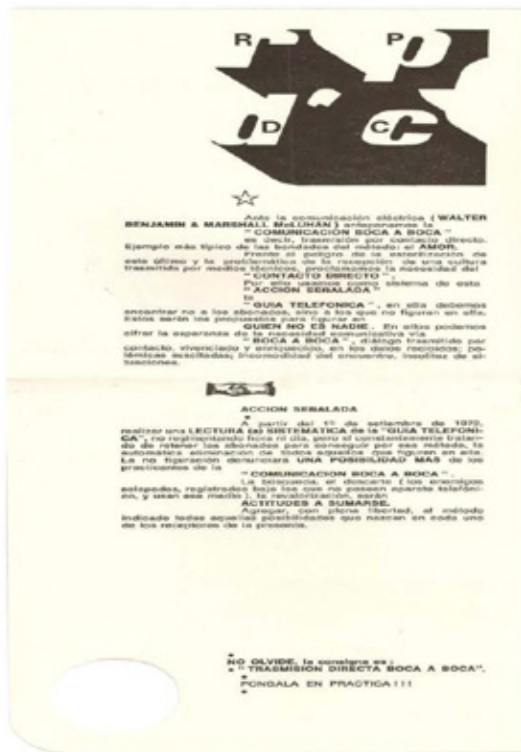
R P
D C

Ante la comunicación eléctrica ( WALTER BENJAMIN & MARSHALL McLUHAN ) anteponemos la
" COMUNICACION BOCA A BOCA "
es decir, trasmisión por contacto directo. Ejemplo más típico de las bondades del método: el AMOR.
Frente al peligro de la esterilización de este último y la problemática de la recepción de una cultura trasmitida por medios técnicos, proclamamos la necesidad del
" CONTACTO DIRECTO ".
Por ello usamos como sistema de esta
" ACCION SEÑALADA "
la
" GUIA TELEFONICA ", en ella debemos encontrar no a los abonados, sino a los que no figuren en ella. Estos serán los propuestos para figurar en
QUIEN NO ES NADIE. En ellos podemos cifrar la esperanza de la necesidad comunicativa vía
" BOCA A BOCA ", diálogo trasmitido por contacto, vivenciado y enriquecido, en los dados recíprocos, polémicas suscitadas, incomodidad del encuentro, insultos de situaciones.

ACCION SEÑALADA

A partir del 1º de setiembre de 1970, realizar una LECTURA (s) SISTEMATICA de la "GUIA TELEFONICA", no reglamentado fecha ni día, pero sí constantemente tratando de retener los abonados para conseguir por ese método, la automática eliminación de todos aquellos que figuren en ella. La no figuración denunciará UNA POSIBILIDAD MAS de los practicantes de la
" COMUNICACION BOCA A BOCA ".
La búsqueda, el descarte ( los enemigos solapados, registrados bajo los que no poseen aparato telefónico, y usan ese medio ), la revalorización, serán
ACTITUDES A SUMARSE.
Agregar, con plena libertad, al método indicado todas aquellas posibilidades que nazcan en cada uno de los receptores de la presente.

NO OLVIDE, la consigna es :
" TRASMISION DIRECTA BOCA A BOCA".
PONGALA EN PRACTICA ! ! !